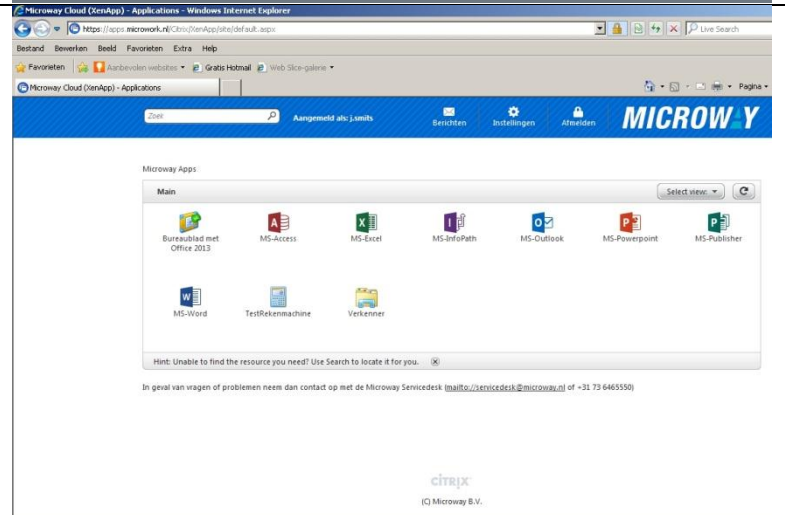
Microway Cloud (XenApp) - Applications - Windows Internet Explorer

https://apps.microwork.nl/Citrix/XenApp/site/default.aspx

Live Search

Bestand Bewerken Beeld Favorieten Extra Help

Favorieten Aanbevolen websites Gratis Hotmail Web Slice-galerie

Microway Cloud (XenApp) - Applications

Pagina

Zoek

Aangemeld als: j.smits

Berichten Instellingen Afmelden

MICROWAY

Microway Apps

Main

Select view:

Bureaublad met Office 2013

MS-Access

MS-Excel

MS-InfoPath

MS-Outlook

MS-Powerpoint

MS-Publisher

MS-Word

TestRekenmachine

Verkenner

Hint: Unable to find the resource you need? Use Search to locate it for you.

In geval van vragen of problemen neem dan contact op met de Microway Servicedesk (mailto://servicedesk@microway.nl of +31 73 6465550)

CITRIX

(C) Microway B.V.